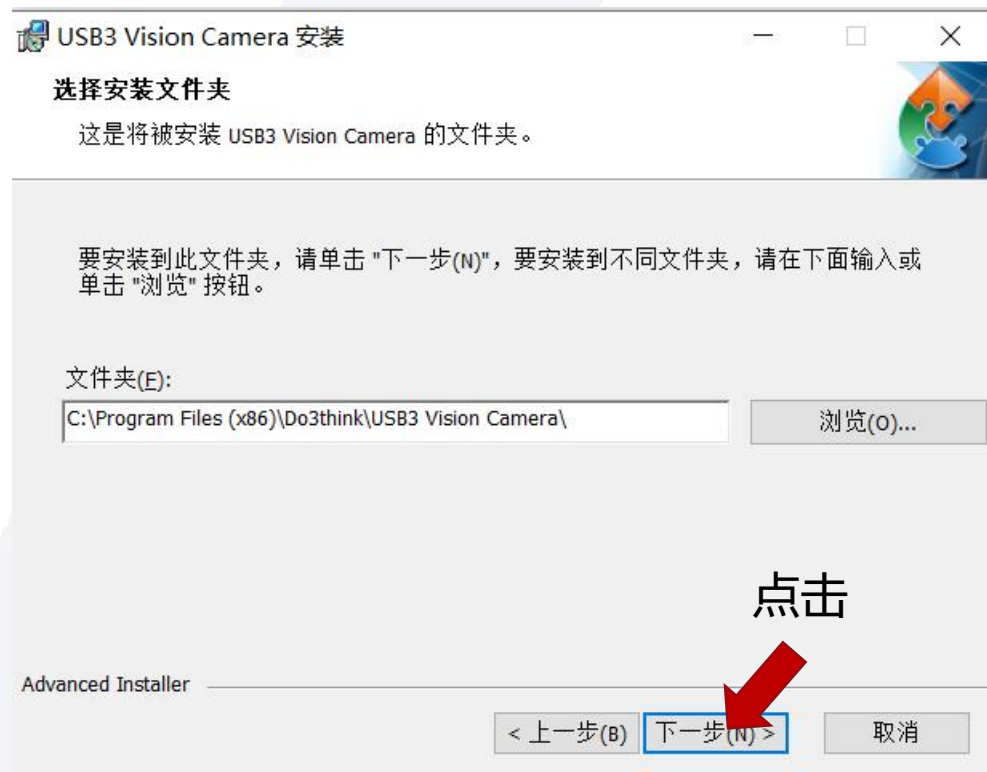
USB3 Vision Camera 安装

选择安装文件夹

这是将被安装 USB3 Vision Camera 的文件夹。

要安装到此文件夹，请单击 "下一步(N)"，要安装到不同文件夹，请在下面输入或单击 "浏览" 按钮。

文件夹(F):

C:\Program Files (x86)\Do3think\USB3 Vision Camera\

浏览(O)...

点击

Advanced Installer

< 上一步(B)

下一步(N) >

取消